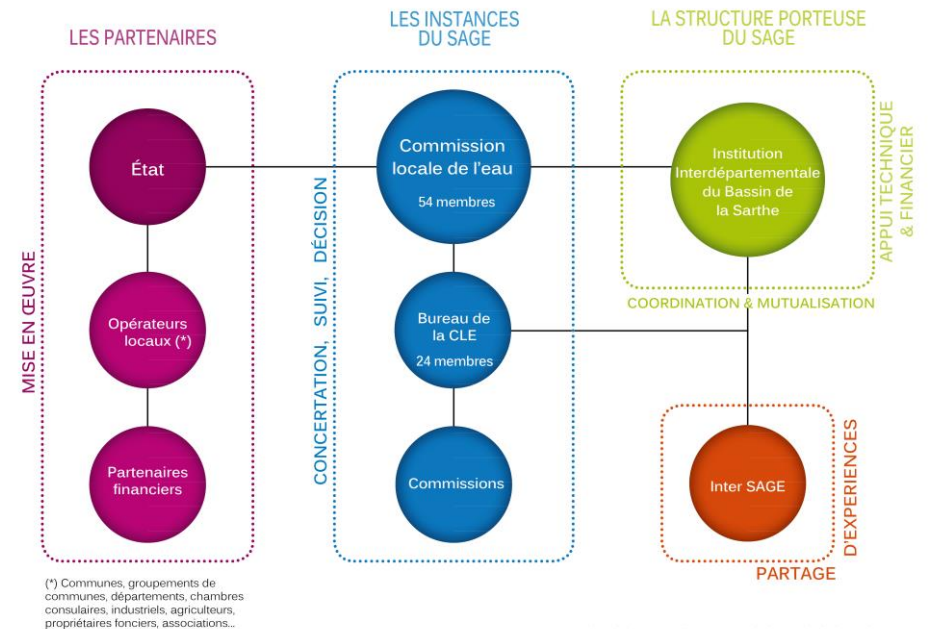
LES PARTENAIRES

LES INSTANCES DU SAGE

LA STRUCTURE PORTEUSE DU SAGE

MISE EN ŒUVRE

État

Opérateurs locaux (*)

Partenaires financiers

CONCERTATION, SUIVI, DÉCISION

Commission locale de l'eau

54 membres

Bureau de la CLE

24 membres

Commissions

Institution Interdépartementale du Bassin de la Sarthe

APPUI TECHNIQUE & FINANCIER

COORDINATION & MUTUALISATION

Inter SAGE

PARTAGE D'EXPERIENCES

(*) Communes, groupements de communes, départements, chambres consulaires, industriels, agriculteurs, propriétaires fonciers, associations...